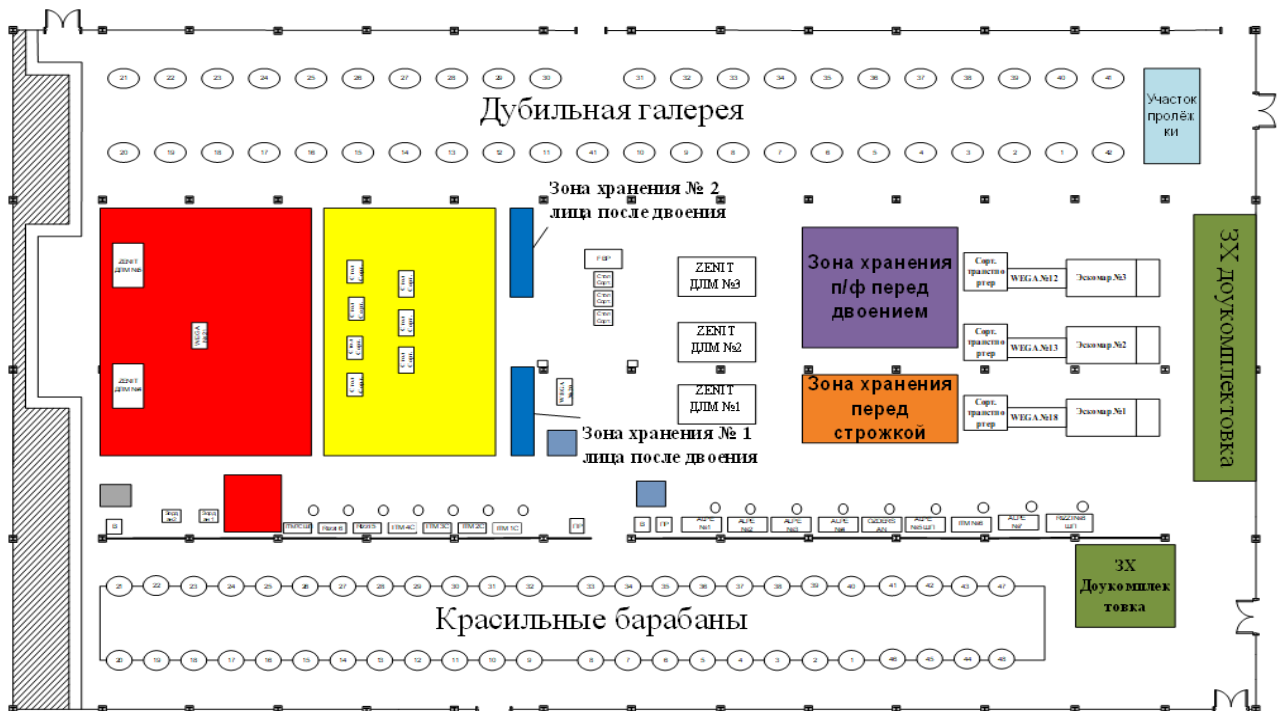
21 22 23 24 25 26 27 28 29 30 31 32 33 34 35 36 37 38 39 40 41

Дубильная галерея

Участок пролёжки

20 19 18 17 16 15 14 13 12 11 41 10 9 8 7 6 5 4 3 2 1 42

Зона хранения № 2 лица после двоения

ZENIT ДЛМ №4

WEGA

ZENIT ДЛМ №5

ZENIT ДЛМ №3

ZENIT ДЛМ №2

ZENIT ДЛМ №1

Зона хранения п/ф перед двоением

Зона хранения перед строжкой

Сорт. транспортер WEGA №12 Эскомар №3

Сорт. транспортер WEGA №13 Эскомар №2

Сорт. транспортер WEGA №18 Эскомар №1

ЗХ доукомплектовка

Зона хранения № 1 лица после двоения

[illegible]

ЗХ Доукомплектовка

21 22 23 24 25 26 27 28 29 30 31 32 33 34 35 36 37 38 39 40 41 42 43 47

Красильные барабаны

20 19 18 17 16 15 14 13 12 11 10 9 8 7 6 5 4 3 2 1 46 45 44 48